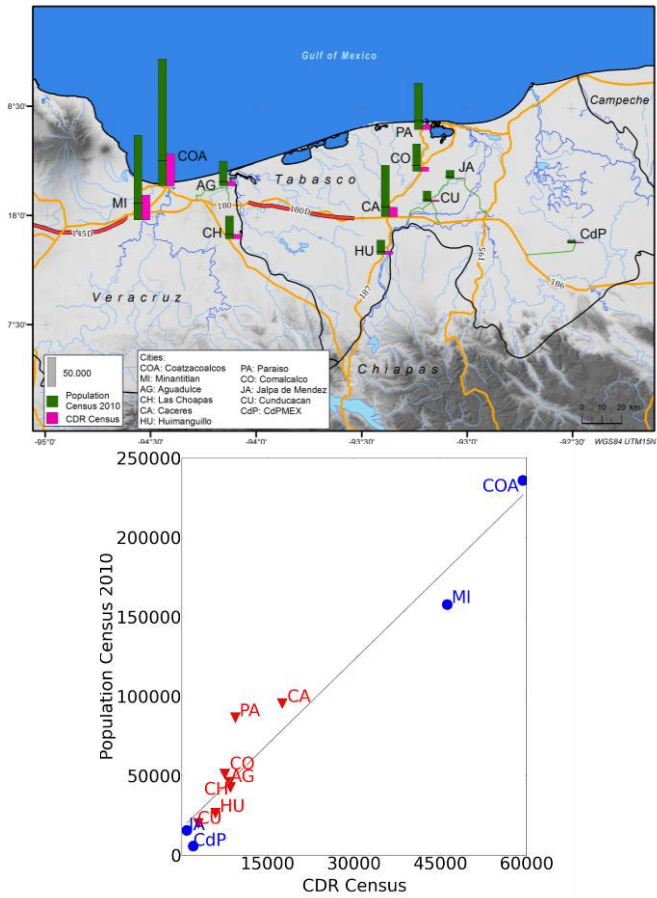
Gulf of Mexico

Campeche

8°30'

PA

COA

CO

JA

AG

Tabasco

MI

CA

CU

18°0'

180

180D

145D

CH

CdP

HU

195

187

186

Veracruz

7°30'

Chiapas

50.000

Population Census 2010

CDR Census

Cities:
COA: Coatzacoalcos
MI: Minantitlan
AG: Aguadulce
CH: Las Choapas
CA: Caceres
HU: Huimanguillo

PA: Paraiso
CO: Comalcalco
JA: Jalpa de Mendez
CU: Cunducacan
CdP: CdPMEX

0 10 20 km

-95°0'

-94°30'

-94°0'

-93°30'

-93°0'

-92°30'

WGS84 UTM15N

Population Census 2010

250000

200000

150000

100000

50000

0

0

15000

30000

45000

60000

CDR Census

COA

MI

CA

PA

CO

AG

CH

HU

CU

JA

CdP